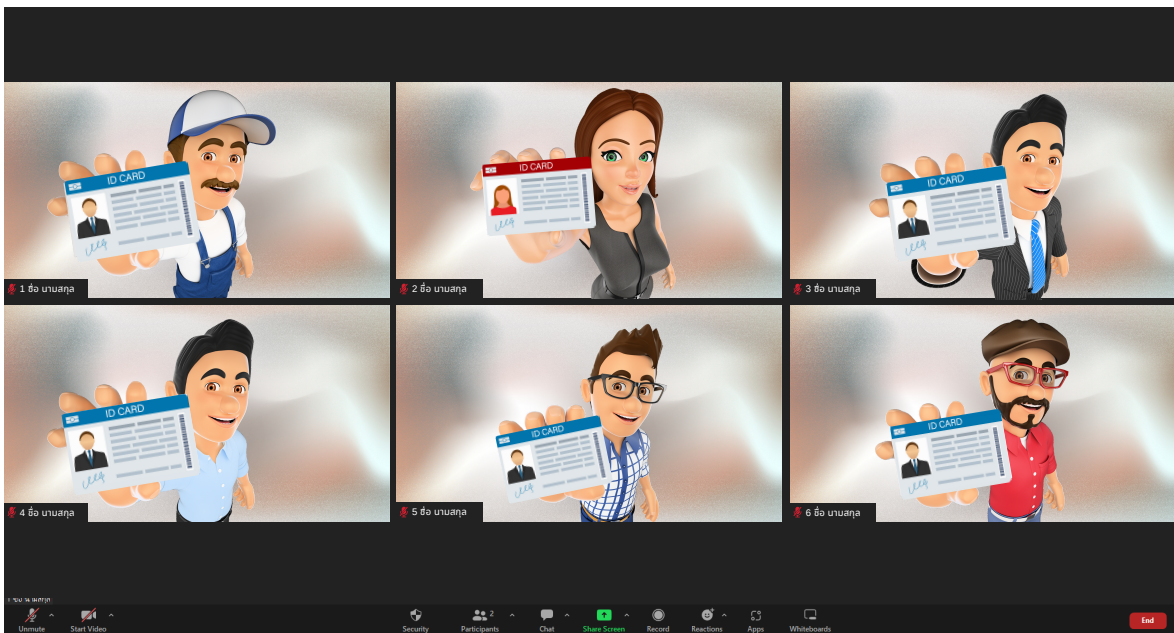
ID CARD

1 ชื่อ นามสกุล

ID CARD

2 ชื่อ นามสกุล

ID CARD

3 ชื่อ นามสกุล

ID CARD

4 ชื่อ นามสกุล

ID CARD

5 ชื่อ นามสกุล

ID CARD

6 ชื่อ นามสกุล

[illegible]

Unmute
Start Video
Security
Participants 2
Chat
Share Screen
Record
Reactions
Apps
Whiteboards
End